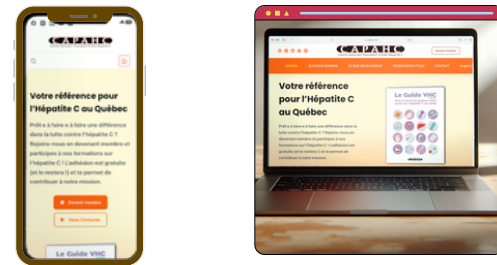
CAPAHC

Votre référence pour l'Hépatite C au Québec

Prêt·e à faire une différence dans la lutte contre l'hépatite C ? Rejoins-nous en devenant membre et participe à nos formations sur l'hépatite C ! L'adhésion est gratuite (et le restera !) et te permet de contribuer à notre mission.

Devenir membre

Nous Contacter

Le Guide VHC

CAPAHC

Votre référence pour l'Hépatite C au Québec

Prêt·e à faire une différence dans la lutte contre l'hépatite C ? Rejoins-nous en devenant membre et participe à nos formations sur l'hépatite C ! L'adhésion est gratuite (et le restera !) et te permet de contribuer à notre mission.

Le Guide VHC